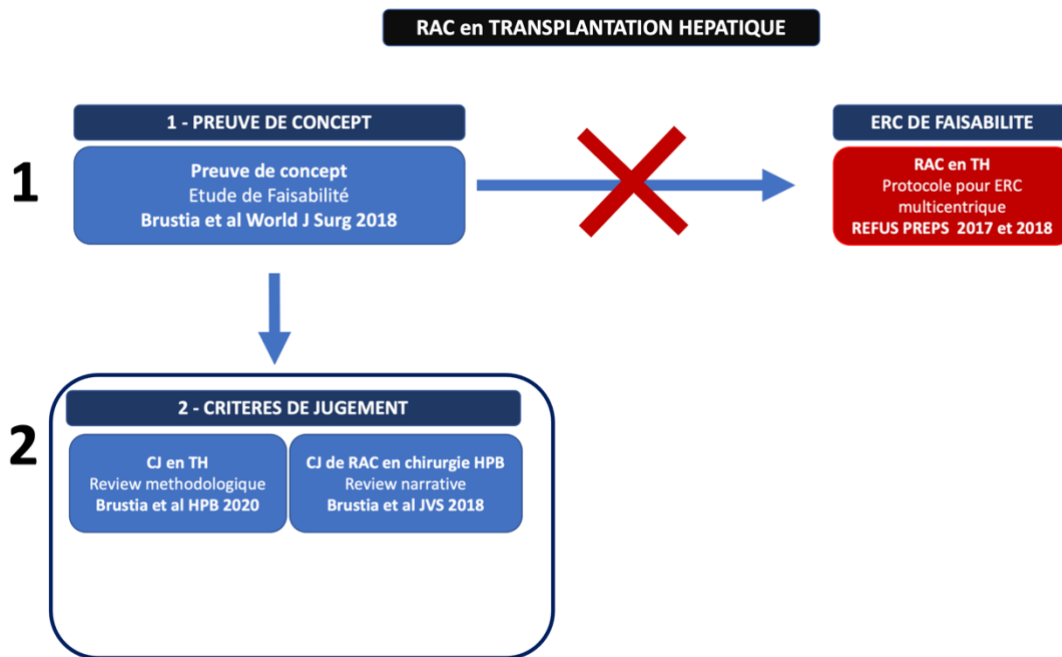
RAC en TRANSPLANTATION HEPATIQUE

1 - PREUVE DE CONCEPT

1

Preuve de concept
Etude de Faisabilité
Brustia et al World J Surg 2018

ERC DE FAISABILITE

RAC en TH
Protocole pour ERC multicentrique
REFUS PREPS 2017 et 2018

2 - CRITERES DE JUGEMENT

2

CJ en TH
Review methodologique
Brustia et al HPB 2020

CJ de RAC en chirurgie HPB
Review narrative
Brustia et al JVS 2018